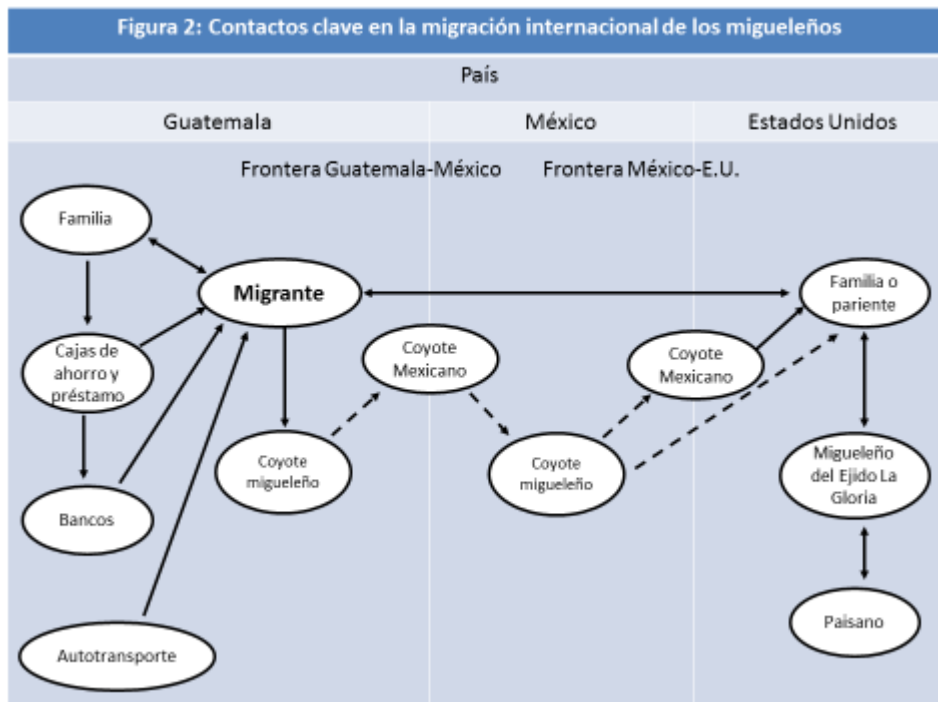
Figura 2: Contactos clave en la migración internacional de los migueleños

País

Guatemala

México

Estados Unidos

Frontera Guatemala-México

Frontera México-E.U.

Familia

Migrante

Familia o pariente

Cajas de ahorro y préstamo

Coyote Mexicano

Coyote Mexicano

Coyote migueleño

Coyote migueleño

Migueleño del Ejido La Gloria

Bancos

Paisano

Autotransporte